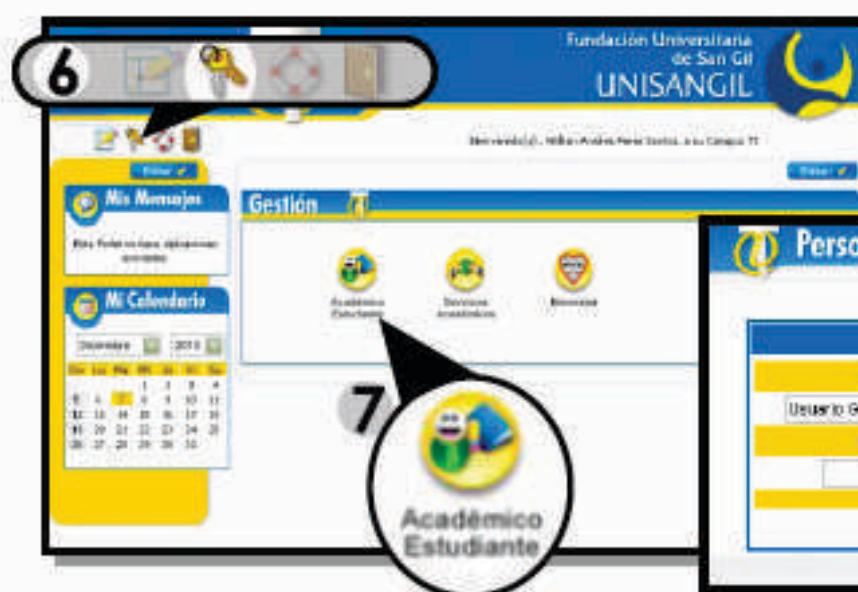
6

Fundación Universitaria de San Gil
UNISANGIL

Bienvenido(a) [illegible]

Editar

Mis Mensajes

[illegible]

Mi Calendario

Diciembre 2010

| Do | Lu | Ma | Mi | Ju | Vi | Sa |
|---|---|---|---|---|---|---|
| | | | 1 | 2 | 3 | 4 |
| 5 | 6 | 7 | 8 | 9 | 10 | 11 |
| 12 | 13 | 14 | 15 | 16 | 17 | 18 |
| 19 | 20 | 21 | 22 | 23 | 24 | 25 |
| 26 | 27 | 28 | 29 | 30 | 31 | |

Gestión

Académico Estudiante

Servicios Académicos

Bienestar

Editar

Perso

Usuario G

7

Académico Estudiante